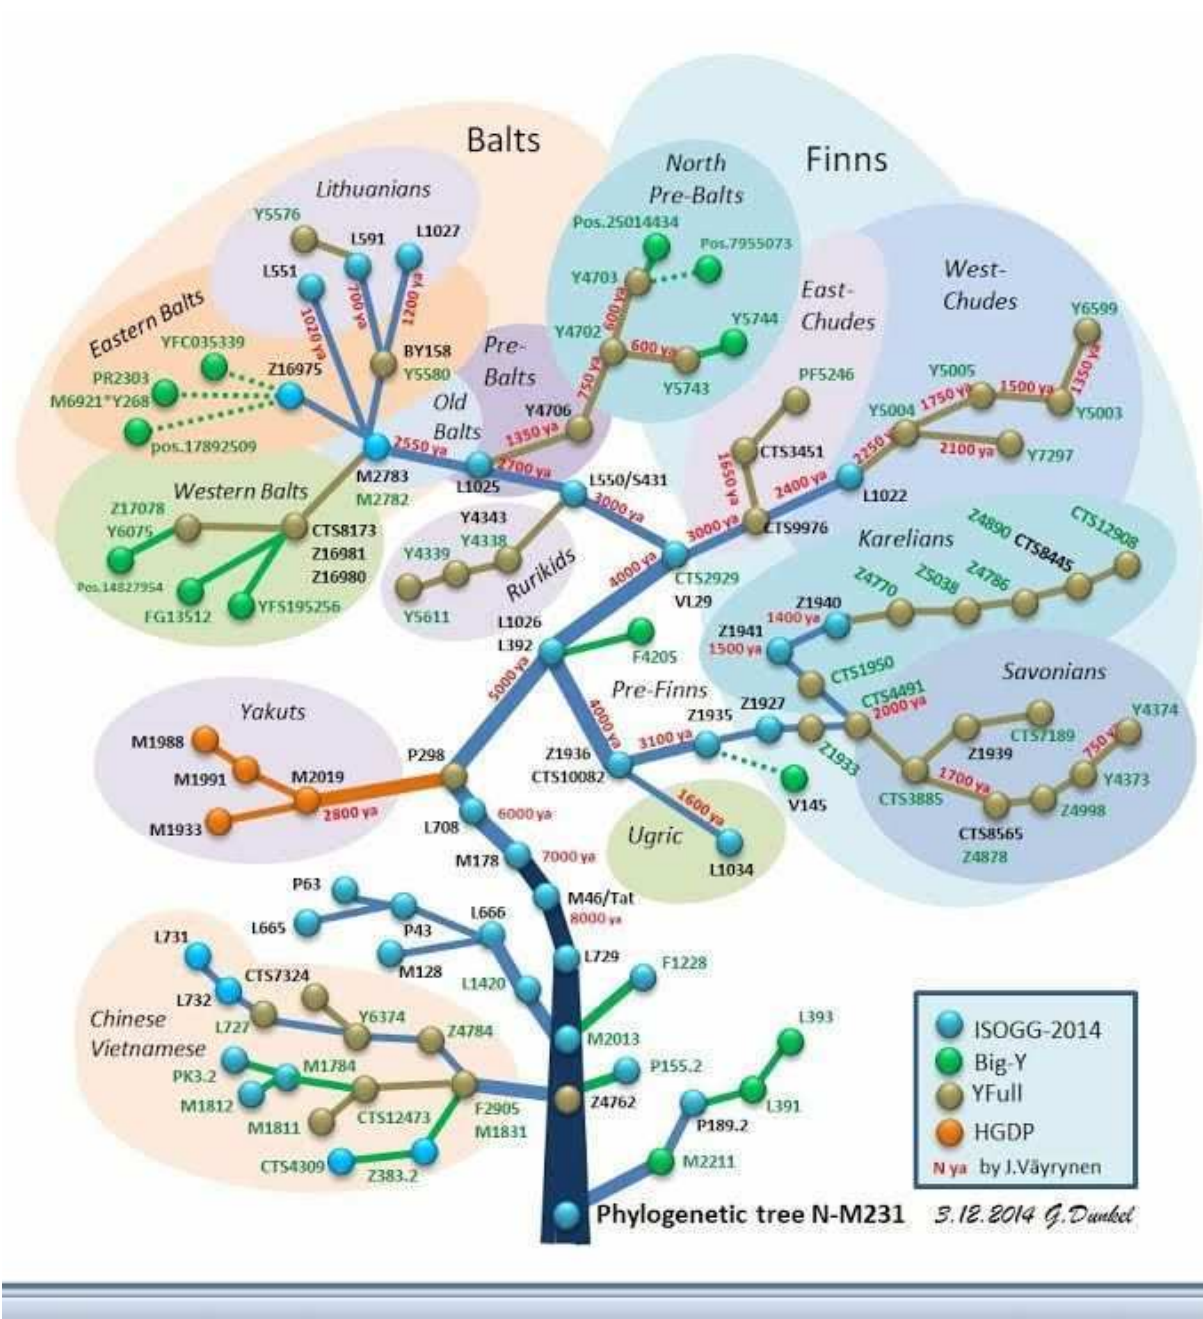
Balts

Finns

Lithuanians

North Pre-Balts

West-Chudes

East-Chudes

Eastern Balts

Pre-Balts

Old Balts

Western Balts

Rurikids

Karelians

Savonians

Yakuts

Pre-Finns

Ugric

Chinese Vietnamese

Y5576
L591
L1027
L551
1020 ya
700 ya
1200 ya
BY158
Y5580
Z16975
YFC035339
PR2303
M6921*Y268
pos.17892509
M2783
M2782
2550 ya
L1025
2700 ya
1350 ya
Y4706
750 ya
Y4702
600 ya
Y4703
Pos.25014434
Pos.7955073
600 ya
Y5744
Y5743
L550/S431
3000 ya
PF5246
CTS3451
1650 ya
CTS9976
3000 ya
2400 ya
L1022
2250 ya
Y5004
1750 ya
Y5005
1500 ya
1350 ya
Y6599
Y5003
2100 ya
Y7297
Z17078
Y6075
Pos.14827954
FG13512
YFS195256
CTS8173
Z16981
Z16980
Y4343
Y4338
Y4339
Y5611
CTS2929
VL29
4000 ya
L1026
L392
F4205
Z4890
CTS8445
CTS12908
Z4770
Z5038
Z4786
Z1940
1400 ya
Z1941
1500 ya
CTS1950
CTS4491
2000 ya
Z1927
Z1935
3100 ya
Z1933
V145
Z1936
CTS10082
4000 ya
5000 ya
Z1939
CTS7189
Y4374
750 ya
Y4373
CTS3885
1700 ya
CTS8565
Z4878
Z4998
1600 ya
L1034
M1988
M1991
M2019
M1933
2800 ya
P298
L708
6000 ya
M178
7000 ya
M46/Tat
8000 ya
P63
L665
P43
L666
M128
L1420
L729
F1228
L731
CTS7324
L732
L727
Y6374
Z4784
M2013
PK3.2
M1784
M1812
M1811
CTS12473
F2905
M1831
Z4762
P155.2
L393
L391
P189.2
M2211
CTS4309
Z383.2

ISOGG-2014
Big-Y
YFull
HGDP
N ya by J.Väyrynen

Phylogenetic tree N-M231
3.12.2014 G.Dunkel